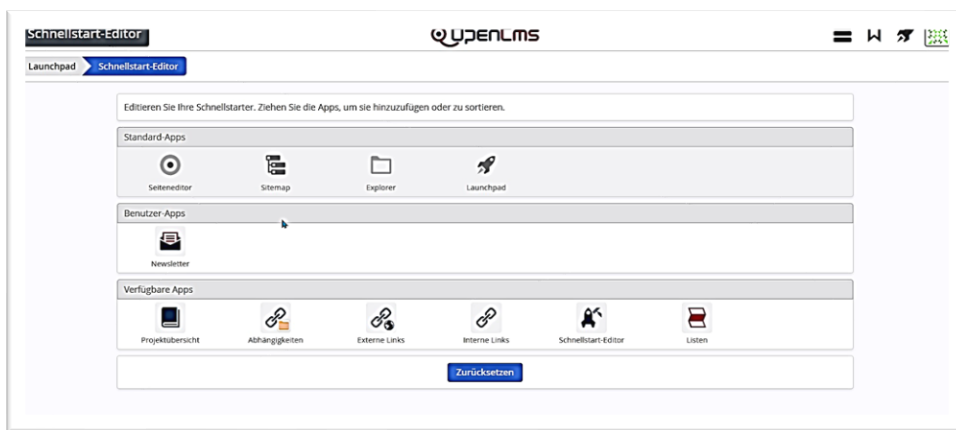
Schnellstart-Editor

OPENLMS

Launchpad
Schnellstart-Editor

Editieren Sie Ihre Schnellstarter. Ziehen Sie die Apps, um sie hinzuzufügen oder zu sortieren.

Standard-Apps

Seiteneditor
Sitemap
Explorer
Launchpad

Benutzer-Apps

Newsletter

Verfügbare Apps

Projektübersicht
Abhängigkeiten
Externe Links
Interne Links
Schnellstart-Editor
Listen

Zurücksetzen